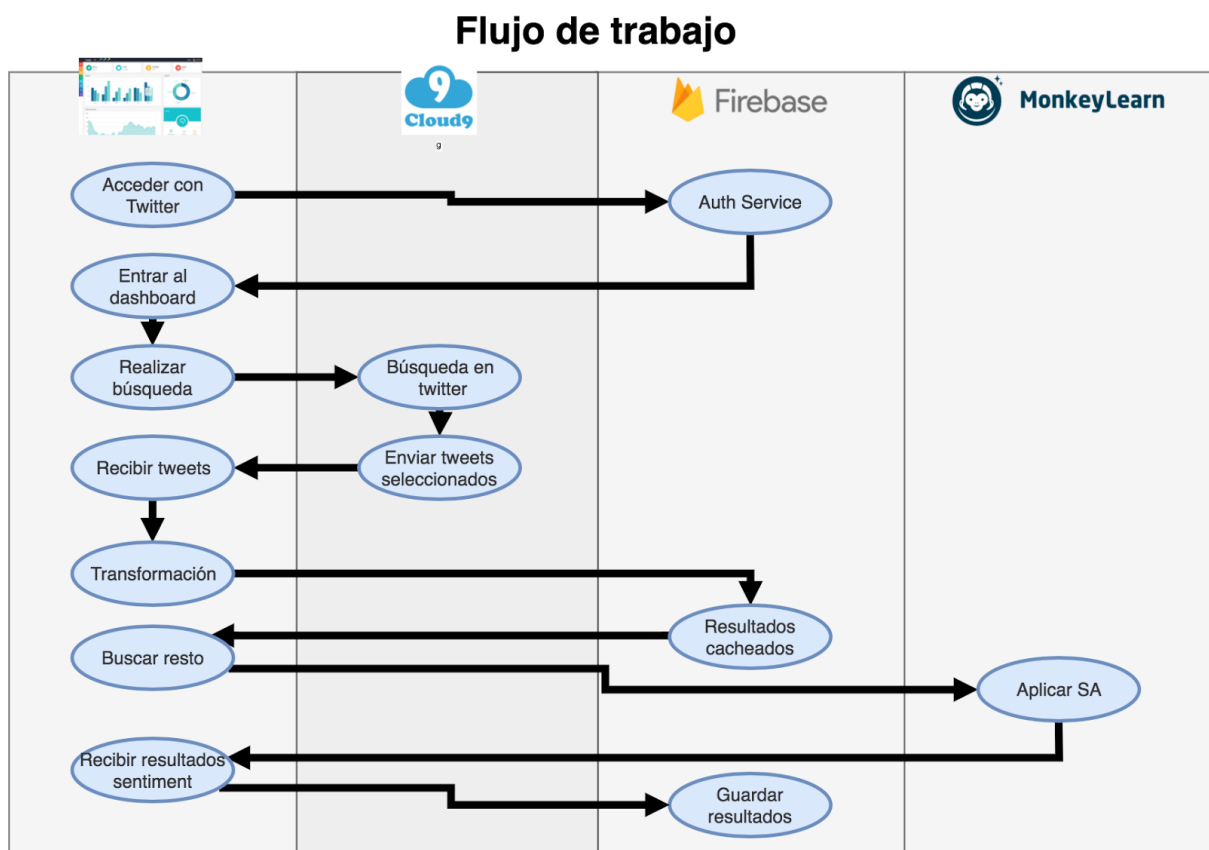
Flujo de trabajo

9
Cloud9
g

Firebase

MonkeyLearn

Acceder con Twitter

Auth Service

Entrar al dashboard

Realizar búsqueda

Búsqueda en twitter

Recibir tweets

Enviar tweets seleccionados

Transformación

Resultados cacheados

Buscar resto

Aplicar SA

Recibir resultados sentiment

Guardar resultados